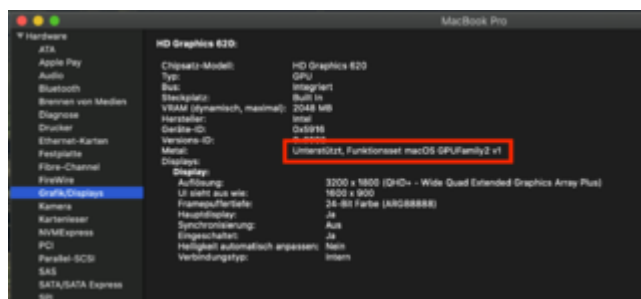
MacBook Pro

▼ Hardware
ATA
Apple Pay
Audio
Bluetooth
Brennen von Medien
Diagnose
Drucker
Ethernet-Karten
Festplatte
Fibre-Channel
FireWire
Grafik/Displays
Kamera
Kartenleser
NVMExpress
PCI
Parallel-SCSI
SAS
SATA/SATA Express
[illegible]

HD Graphics 620:

Chipsatz-Modell: HD Graphics 620
Typ: GPU
Bus: Integriert
Steckplatz: Built-In
VRAM (dynamisch, maximal): 2048 MB
Hersteller: Intel
Geräte-ID: 0x5916
Versions-ID: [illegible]
Metal: Unterstützt, Funktionsset macOS GPUFamily2 v1
Displays:
Display:
Auflösung: 3200 x 1800 (QHD+ - Wide Quad Extended Graphics Array Plus)
UI sieht aus wie: 1600 x 900
Framepuffertiefe: 24-Bit Farbe (ARGB8888)
Hauptdisplay: Ja
Synchronisierung: Aus
Eingeschaltet: Ja
Helligkeit automatisch anpassen: Nein
Verbindungstyp: Intern